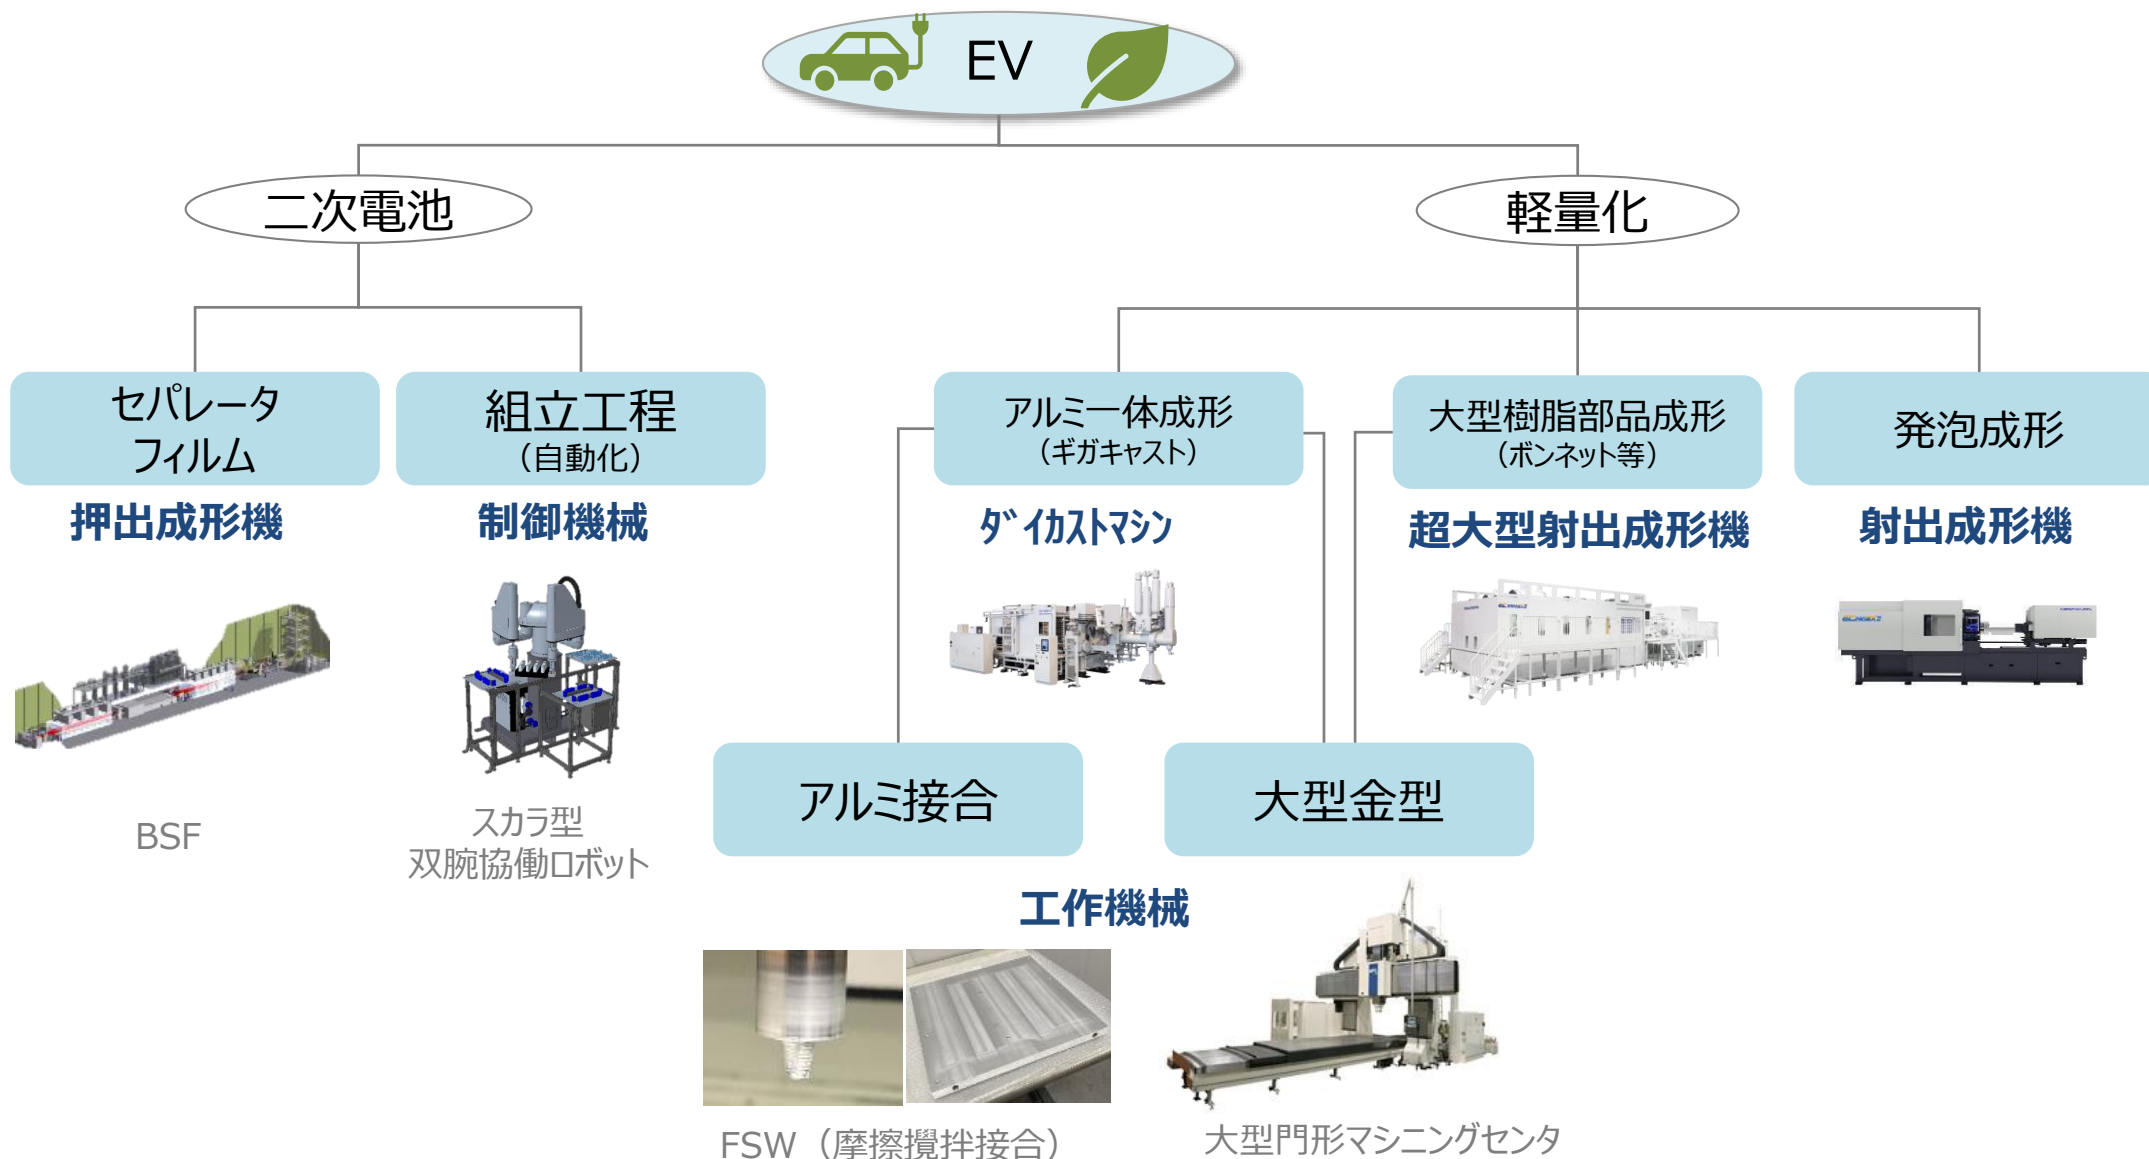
EV

二次電池

軽量化

セパレータ
フィルム

押出成形機

組立工程
（自動化）

制御機械

アルミ一体成形
（ギガキャスト）

ダイカストマシン

大型樹脂部品成形
（ボンネット等）

超大型射出成形機

発泡成形

射出成形機

BSF

スカラ型
双腕協働ロボット

アルミ接合

大型金型

工作機械

FSW（摩擦攪拌接合）

大型門形マシニングセンタ